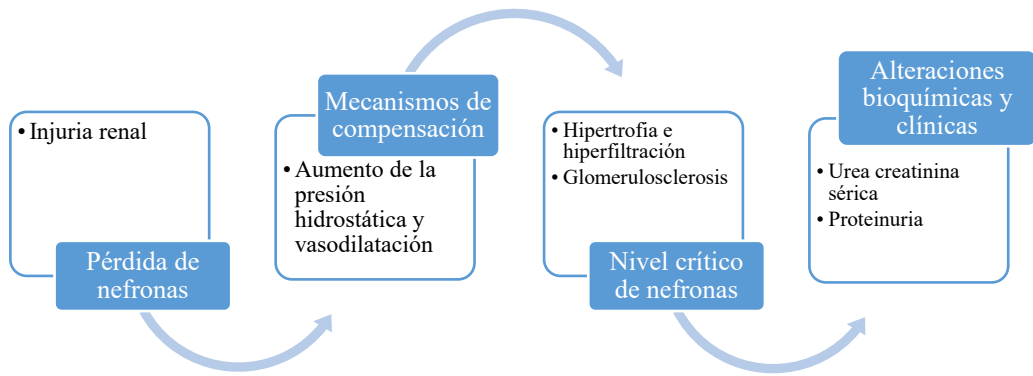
• Injuria renal

Pérdida de nefronas

Mecanismos de compensación

• Aumento de la presión hidrostática y vasodilatación

• Hipertrofia e hiperfiltración
• Glomerulosclerosis

Nivel crítico de nefronas

Alteraciones bioquímicas y clínicas

• Urea creatinina sérica
• Proteinuria